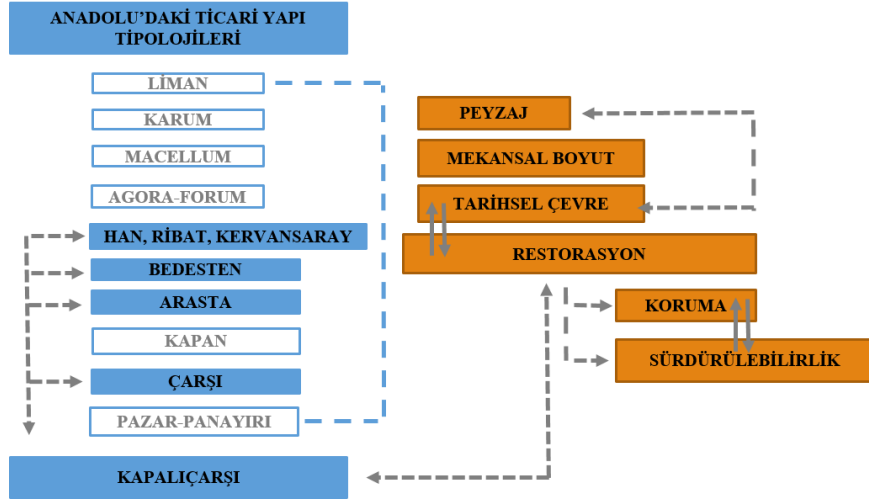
ANADOLU'DAKİ TİCARİ YAPI TİPOLOJİLERİ

LİMAN

KARUM

MACELLUM

AGORA-FORUM

HAN, RİBAT, KERVANSARAY

BEDESTEN

ARASTA

KAPAN

ÇARŞI

PAZAR-PANAYIRI

KAPALIÇARŞI

PEYZAJ

MEKANSAL BOYUT

TARİHSEL ÇEVRE

RESTORASYON

KORUMA

SÜRDÜRÜLEBİLİRLİK